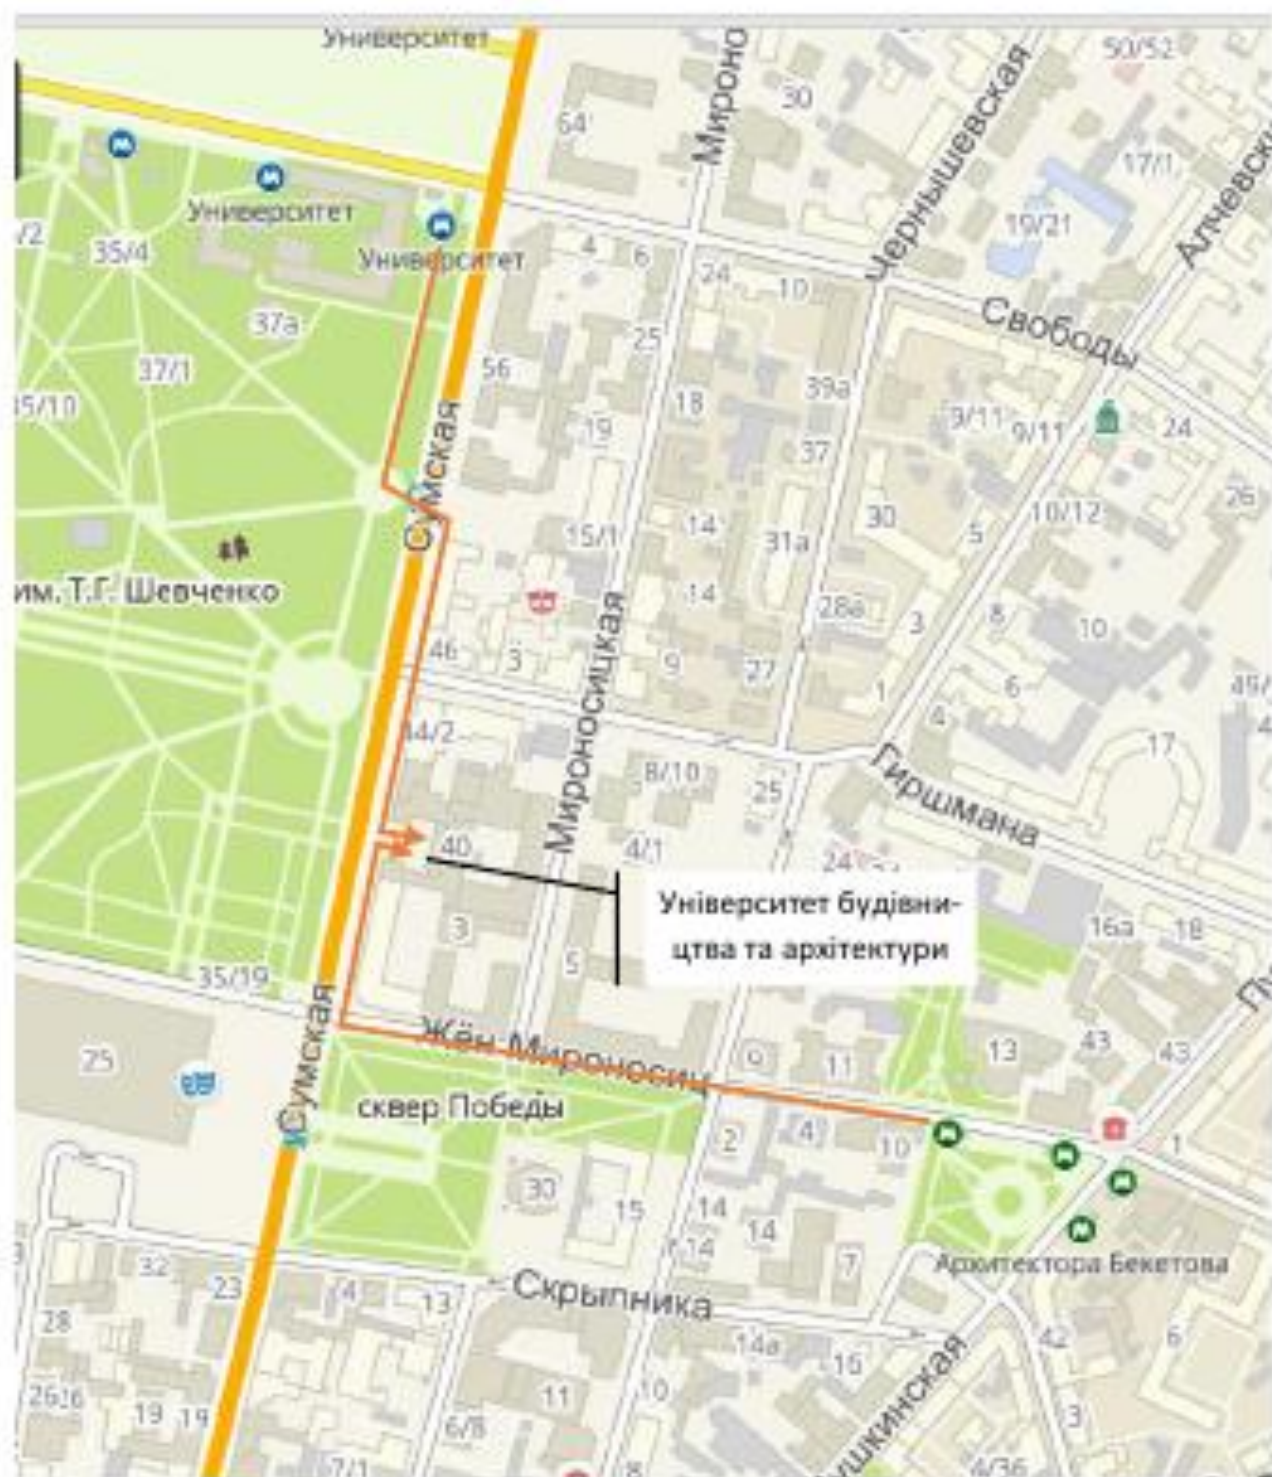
Университет
Мироно
30
50/52
Чернышевская
Алчевских
64
17/1
19/21
Университет
Университет
/2
35/4
4
6
24
10
Свободы
37а
25
37/1
56
39а
35/10
18
9/11
9/11
24
Сумская
19
37
26
30
10/12
14
31а
5
15/1
им. Т.Г. Шевченко
14
28а
3
8
10
Мироносицкая
46
3
9
27
1
6
45/
4
44/2
25
17
8/10
Гиршмана
40
4/1
24
Університет будівництва та архітектури
3
16а
18
5
35/19
Сумская
Жён Мироносиц
13
43
43
25
11
сквер Победы
2
4
10
1
30
15
14
14
14
7
Архитектора Бекетова
32
23
4
13
Скрыпника
28
14а
15
42
6
Пушкинская
26б
19
19
11
10
3
6/8
7/1
8
4/36